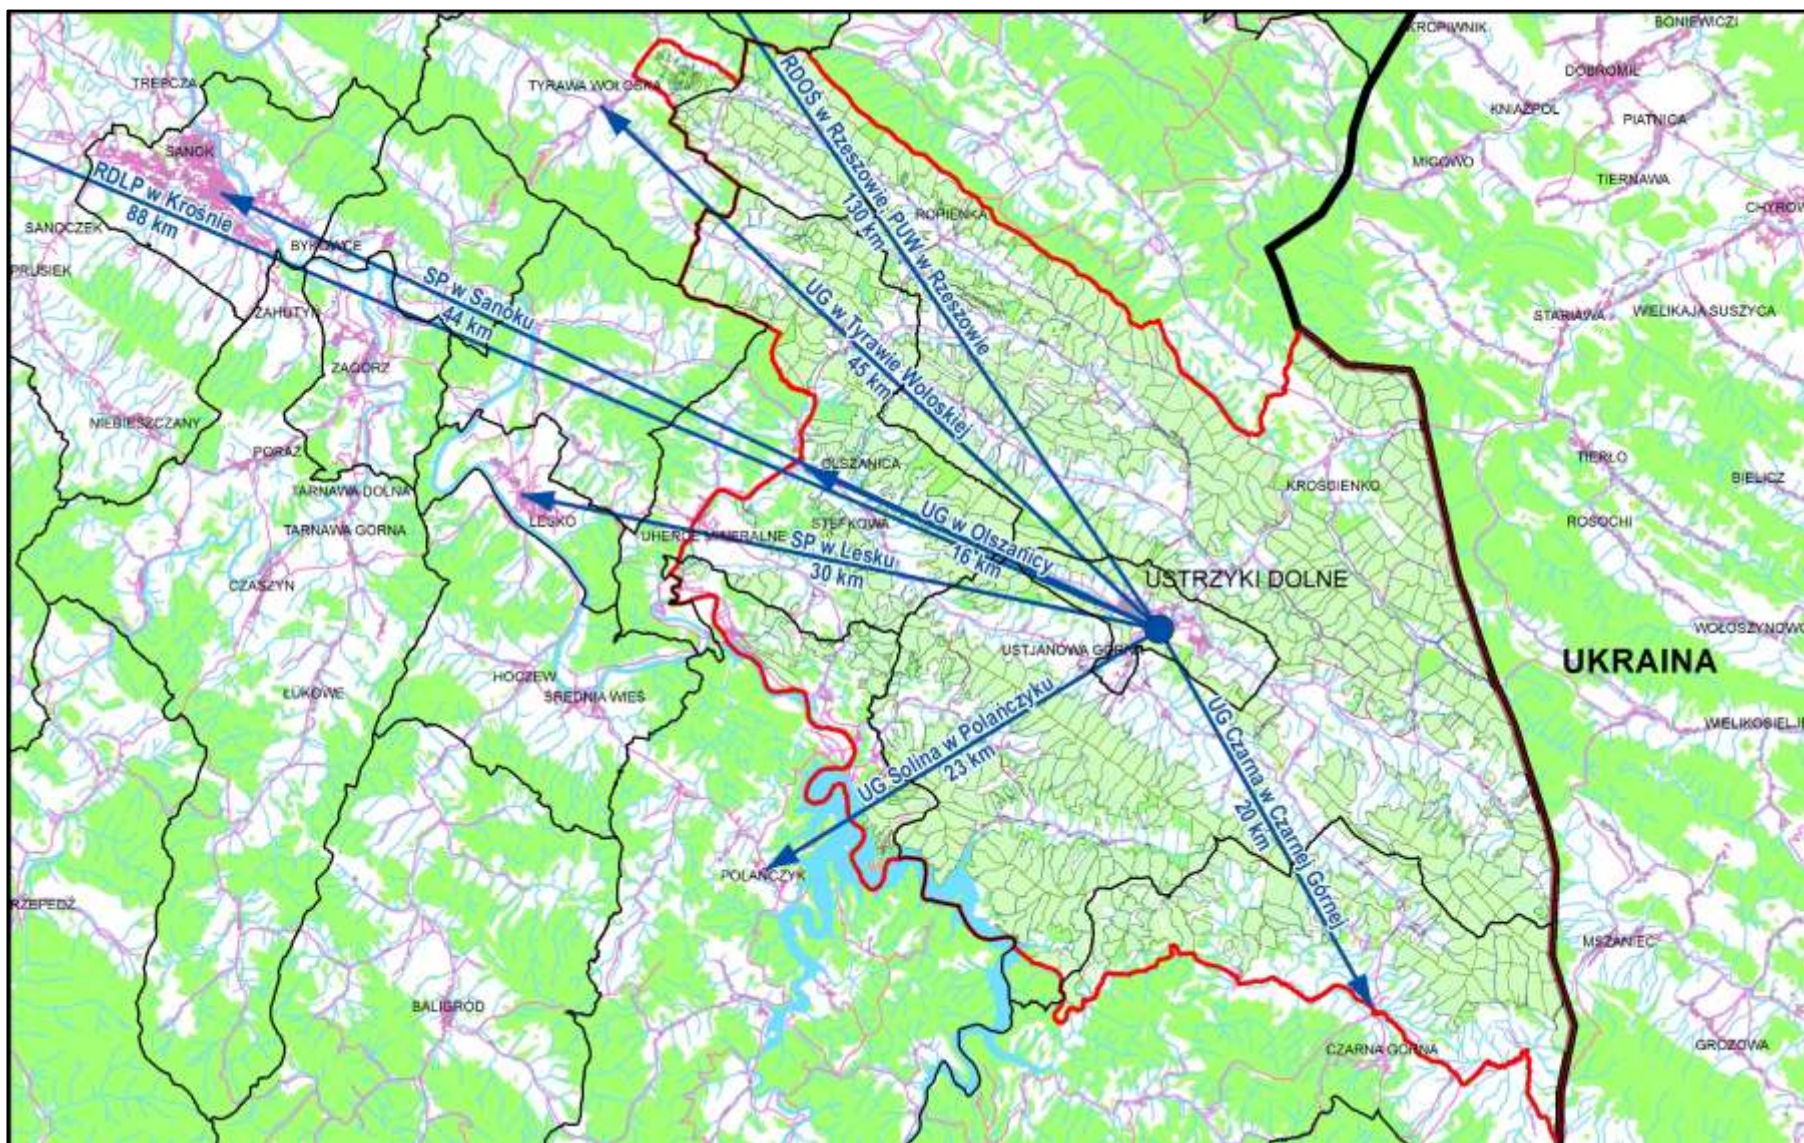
KROPIWNIK
BONIEWICZI
DOBROMIL
KNIAZPOL
PIATNICA
MIGOWO
TIERNAWA
CHYROW
TREPCZA
TYRAWA WOŁOSKA
SANOK
RDLP w Krośnie
88 km
RDOŚ w Rzeszowie, PUW w Rzeszowie
130 km
ROPIENKA
SANOCZEK
BYKOWCE
PRUSIEK
SP w Sanoku
44 km
ZAHUTYN
UG w Tyrawie Wołoskiej
45 km
STARIAWA
WELIKAJA SUSZYCA
ZAGORZ
NIEBIESZCZANY
PORAZ
OLSZANICA
TIERLO
BIELICZ
TARNAWA DOLNA
KROSCIENKO
TARNAWA GORNA
LESKO
STEFKOWA
UG w Olszanicy
16 km
ROSOCHI
UHERCE MINERALNE
SP w Lesku
30 km
CZASZYN
USTRZYKI DOLNE
WOŁOSZYNOWO
USTJANOWA GORNA
UKRAINA
HOCZEW
ŁUKOWE
SREDNIA WIES
UG Solina w Polanczyku
23 km
UG Czarna w Czarnej Górnej
20 km
WELIKOSIEL
POLANCZYK
RZEPEDZ
MSZANIEC
BALIGROD
GROZOWA
CZARNA GORNA